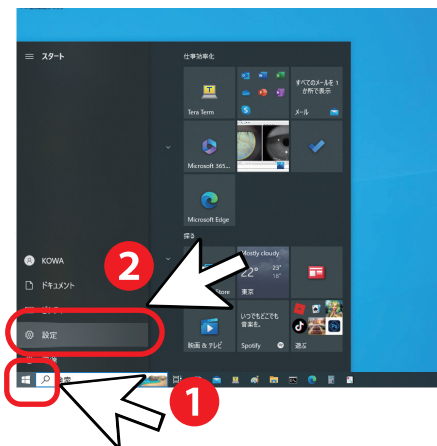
スタート

仕事効率化

すべてのメールを1か所で

メール

Tera Term

Microsoft 365...

Microsoft Edge

探る

Mostly cloudy

22°

23°
16°

東京

写真

映画 & テレビ

Spotify

遊ぶ

KOWA

ドキュメント

設定

2

1